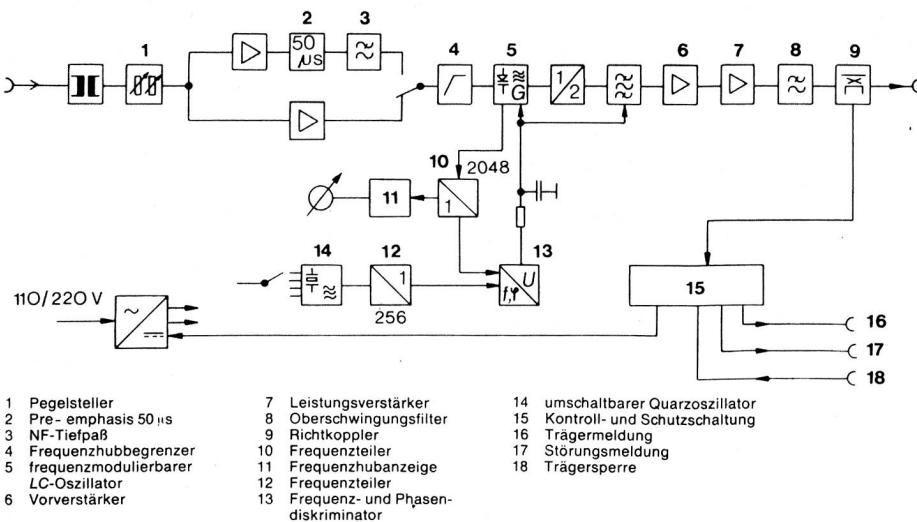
1 2 3 4 5 6 7 8 9

50 $\mu s$

G

$\frac{1}{2}$

10 2048

11

1

14 12 13

1

U

f,φ

256

110/220 V

15

16

17

18

1 Pegelsteller
2 Pre-emphasis 50 µs
3 NF-Tiefpaß
4 Frequenzhubbegrenzer
5 frequenzmodulierbarer *LC*-Oszillator
6 Vorverstärker

7 Leistungsverstärker
8 Oberschwingungsfilter
9 Richtkoppler
10 Frequenzteiler
11 Frequenzhubanzeige
12 Frequenzteiler
13 Frequenz- und Phasendiskriminator

14 umschaltbarer Quarzoszillator
15 Kontroll- und Schutzschaltung
16 Trägermeldung
17 Störungsmeldung
18 Trägersperre